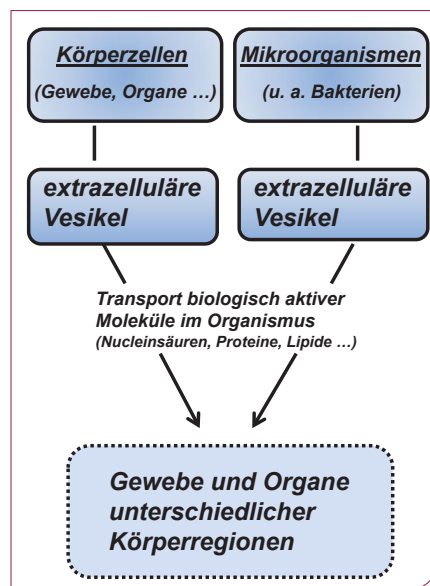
Körperzellen
(Gewebe, Organe …)

Mikroorganismen
(u. a. Bakterien)

extrazelluläre Vesikel

extrazelluläre Vesikel

Transport biologisch aktiver Moleküle im Organismus
(Nucleinsäuren, Proteine, Lipide …)

Gewebe und Organe unterschiedlicher Körperregionen